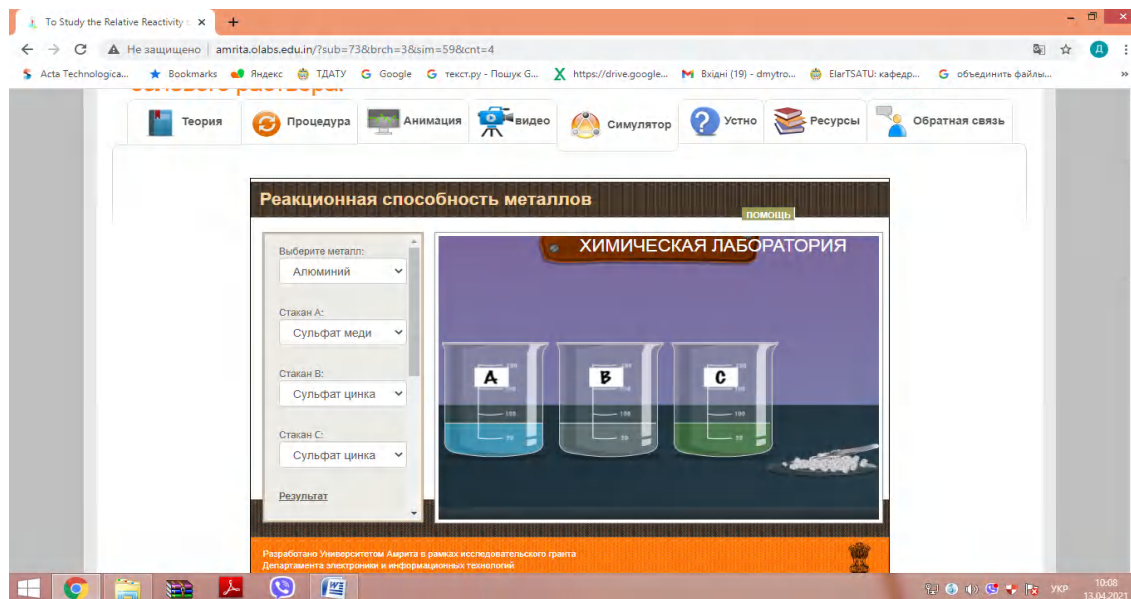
To Study the Relative Reactivity ×
+

Не защищено | amrita.olabs.edu.in/?sub=73&brch=3&sim=59&cnt=4

Acta Technologica... Bookmarks Яндекс ТДАТУ Google текст.ру - Пошук G... https://drive.google... Вхідні (19) - dmytro... ElarTSATU: кафедр... объединить файлы...

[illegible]

Теория Процедура Анимация видео Симулятор Устно Ресурсы Обратная связь

Реакционная способность металлов

помощь

Выберите металл:
Алюминий

Стакан A:
Сульфат меди

Стакан B:
Сульфат цинка

Стакан C:
Сульфат цинка

Результат

ХИМИЧЕСКАЯ ЛАБОРАТОРИЯ

A
B
C

Разработано Университетом Амрита в рамках исследовательского гранта
Департамента электроники и информационных технологий

УКР 10:08 13.04.2021